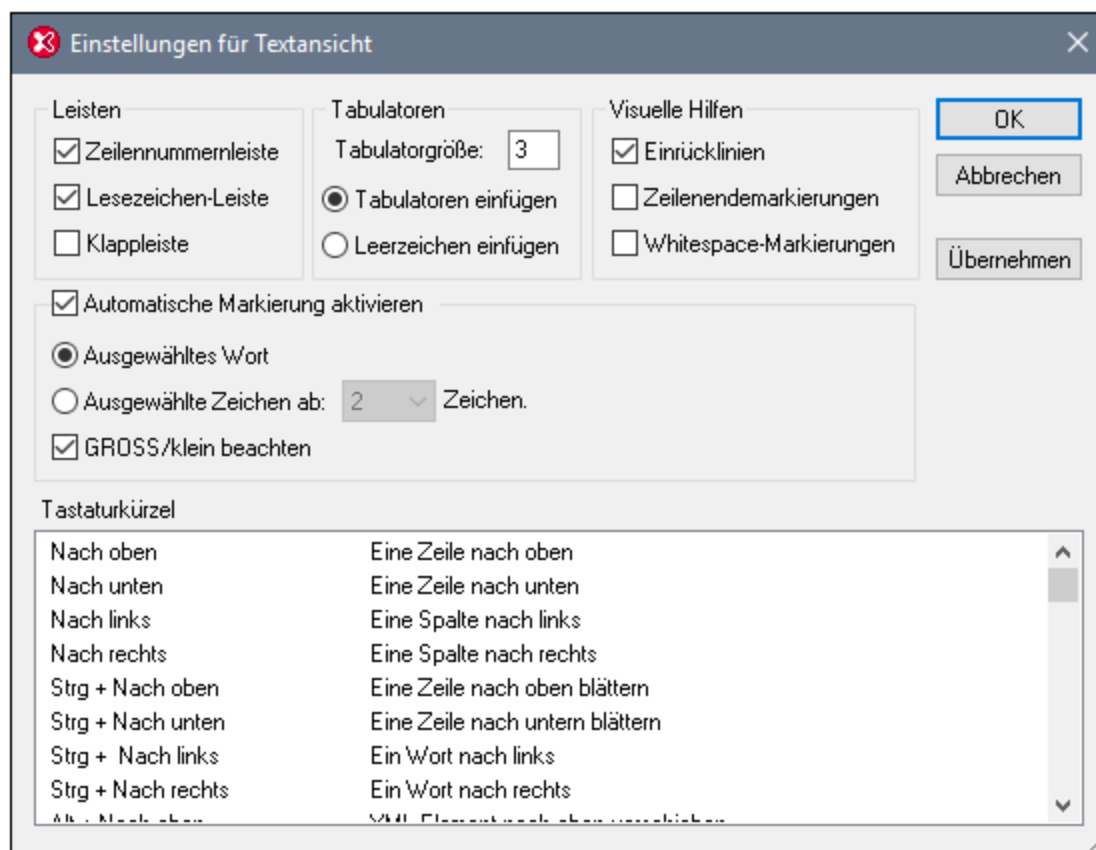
Einstellungen für Textansicht

Leisten
Zeilennummernleiste
Lesezeichen-Leiste
Klappleiste

Tabulatoren
Tabulatorgröße: 3
Tabulatoren einfügen
Leerzeichen einfügen

Visuelle Hilfen
Einrücklinien
Zeilenendemarkierungen
Whitespace-Markierungen

OK
Abbrechen
Übernehmen

Automatische Markierung aktivieren
Ausgewähltes Wort
Ausgewählte Zeichen ab: 2 Zeichen.
GROSS/klein beachten

Tastaturkürzel

| | |
|---|---|
| Nach oben | Eine Zeile nach oben |
| Nach unten | Eine Zeile nach unten |
| Nach links | Eine Spalte nach links |
| Nach rechts | Eine Spalte nach rechts |
| Strg + Nach oben | Eine Zeile nach oben blättern |
| Strg + Nach unten | Eine Zeile nach untern blättern |
| Strg + Nach links | Ein Wort nach links |
| Strg + Nach rechts | Ein Wort nach rechts |
| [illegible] | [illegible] |